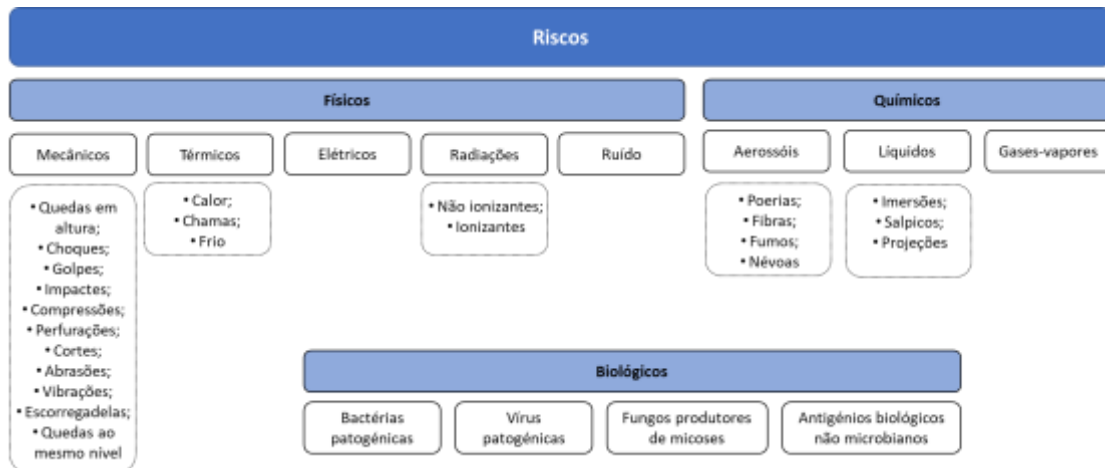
Riscos

Físicos

Mecânicos

• Quedas em altura;
• Choques;
• Golpes;
• Impactes;
• Compressões;
• Perfurações;
• Cortes;
• Abrasões;
• Vibrações;
• Escorregadelas;
• Quedas ao mesmo nível

Térmicos

• Calor;
• Chamas;
• Frio

Elétricos

Radiações

• Não ionizantes;
• Ionizantes

Ruído

Químicos

Aerossóis

• Poerias;
• Fibras;
• Fumos;
• Névoas

Liquidos

• Imersões;
• Salpicos;
• Projeções

Gases-vapores

Biológicos

Bactérias patogénicas

Vírus patogénicas

Fungos produtores de micoses

Antigénios biológicos não microbianos